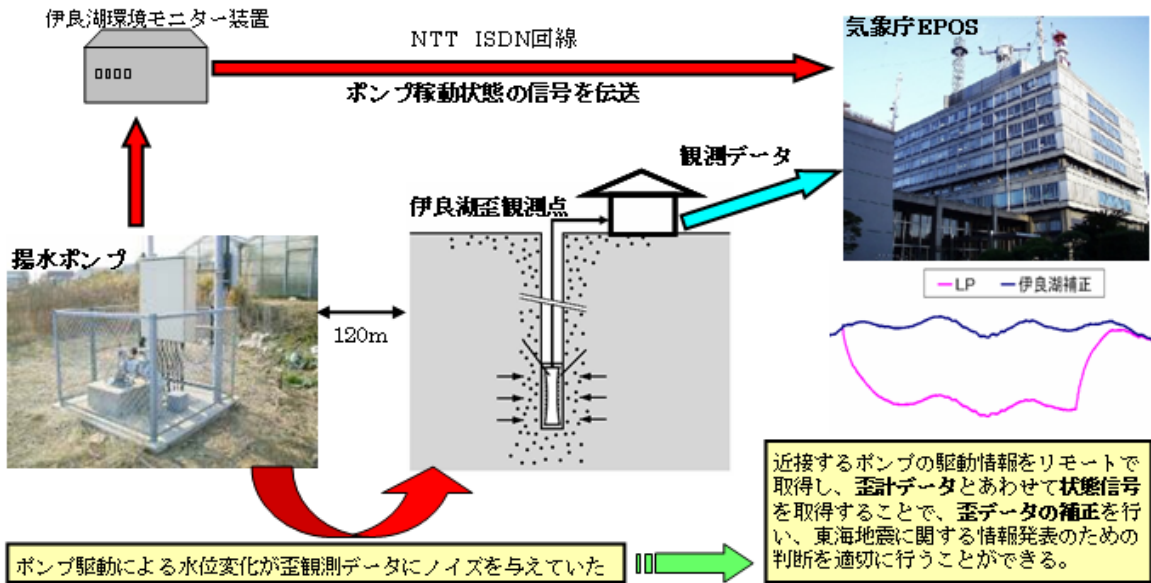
伊良湖環境モニター装置

NTT ISDN回線

ポンプ稼動状態の信号を伝送

気象庁EPOS

観測データ

伊良湖歪観測点

揚水ポンプ

120m

LP 伊良湖補正

近接するポンプの駆動情報をリモートで取得し、歪計データとあわせて状態信号を取得することで、歪データの補正を行い、東海地震に関する情報発表のための判断を適切に行うことができる。

ポンプ駆動による水位変化が歪観測データにノイズを与えていた